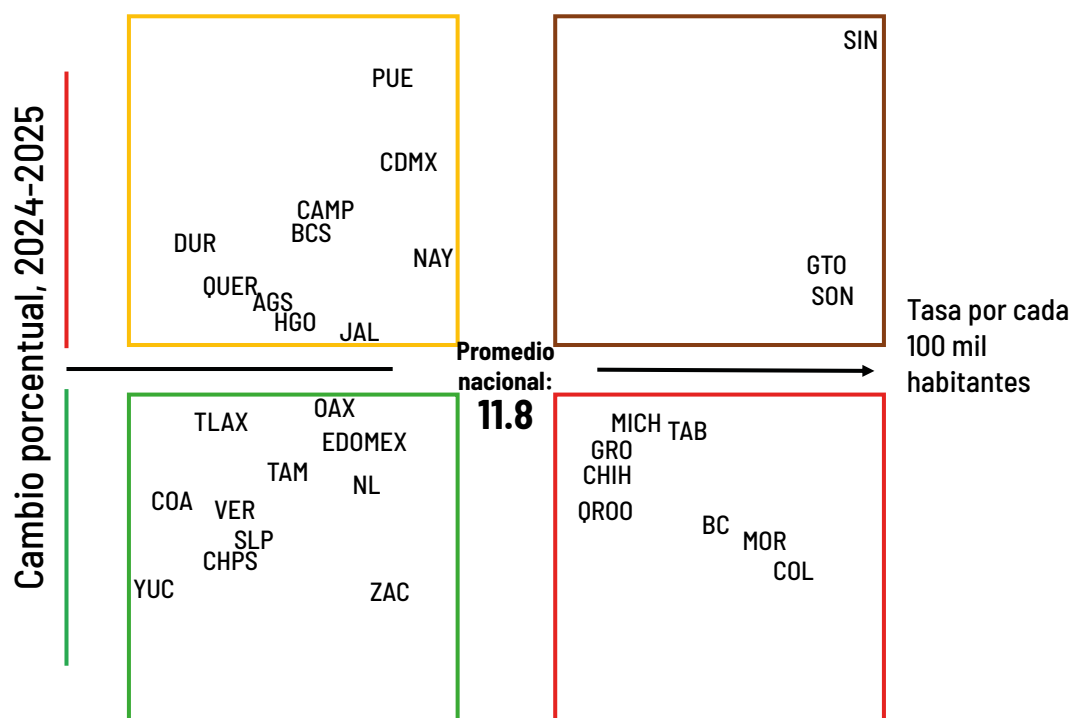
Cambio porcentual, 2024-2025

PUE
CDMX
CAMP
BCS
DUR
NAY
QUER
AGS
HGO
JAL

SIN
GTO
SON

Tasa por cada 100 mil habitantes

Promedio nacional:
11.8

TLAX
OAX
EDOMEX
TAM
NL
COA
VER
SLP
CHPS
YUC
ZAC

MICH
TAB
GRO
CHIH
QROO
BC
MOR
COL